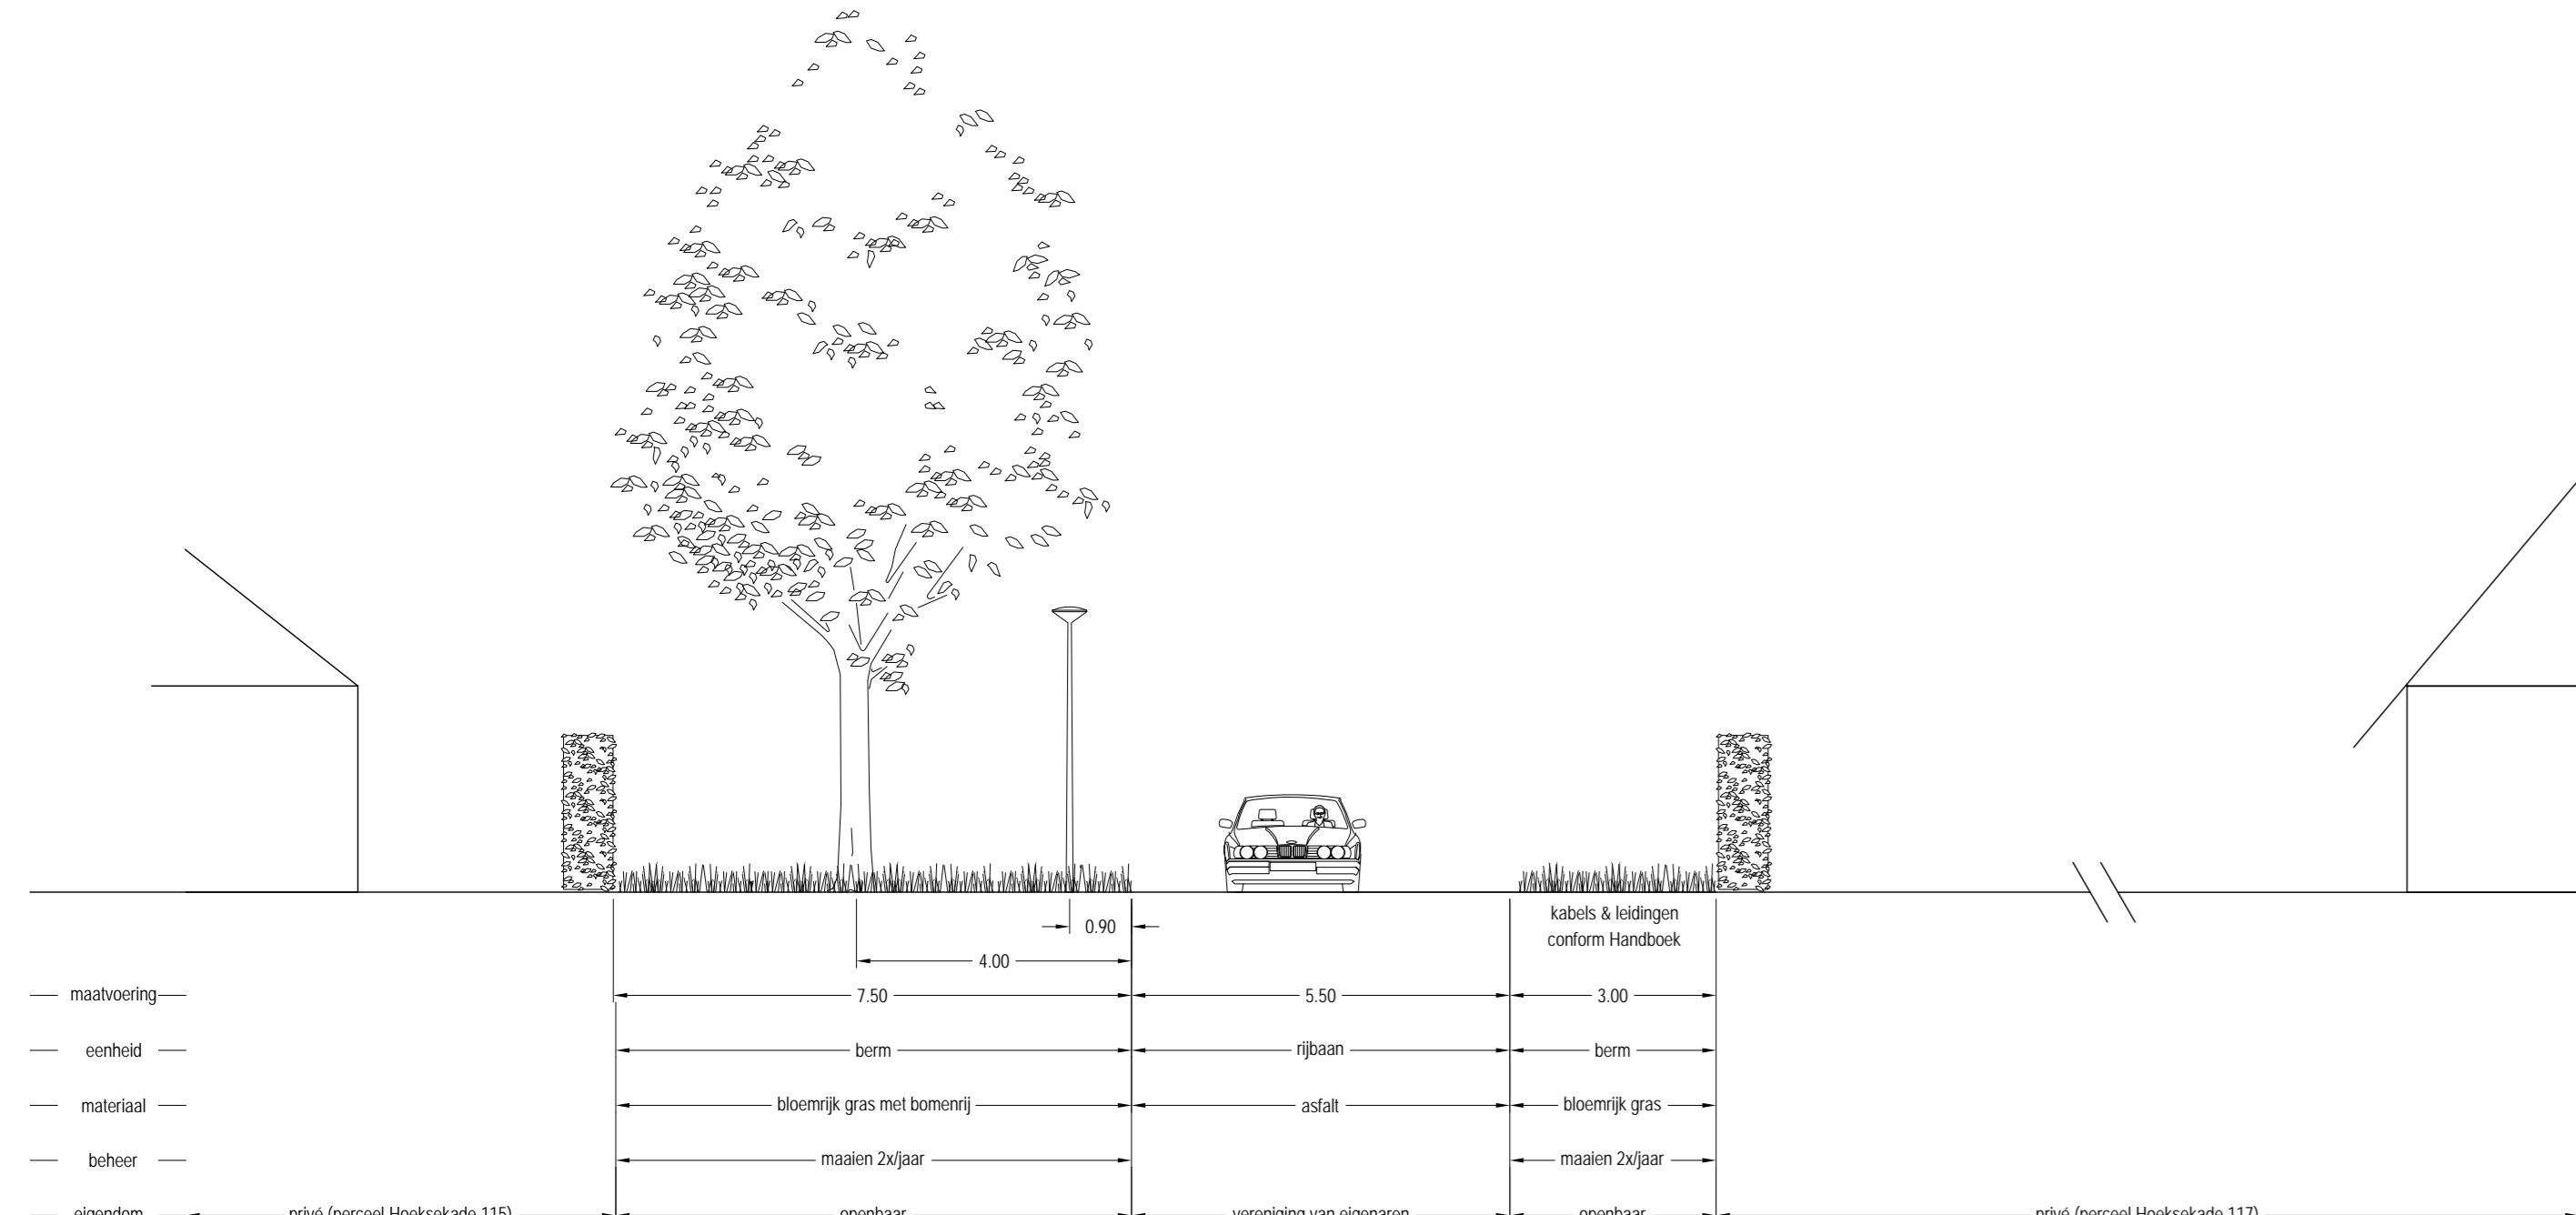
kabels & leidingen
conform Handboek

0.90

4.00

maatvoering

7.50

5.50

3.00

eenheid

berm

rijbaan

berm

materiaal

bloemrijk gras met bomenrij

asfalt

bloemrijk gras

beheer

maaien 2x/jaar

maaien 2x/jaar

eigendom

privé (perceel Hoeksekade 115)

openbaar

vereniging van eigenaren

openbaar

privé (perceel Hoeksekade 117)